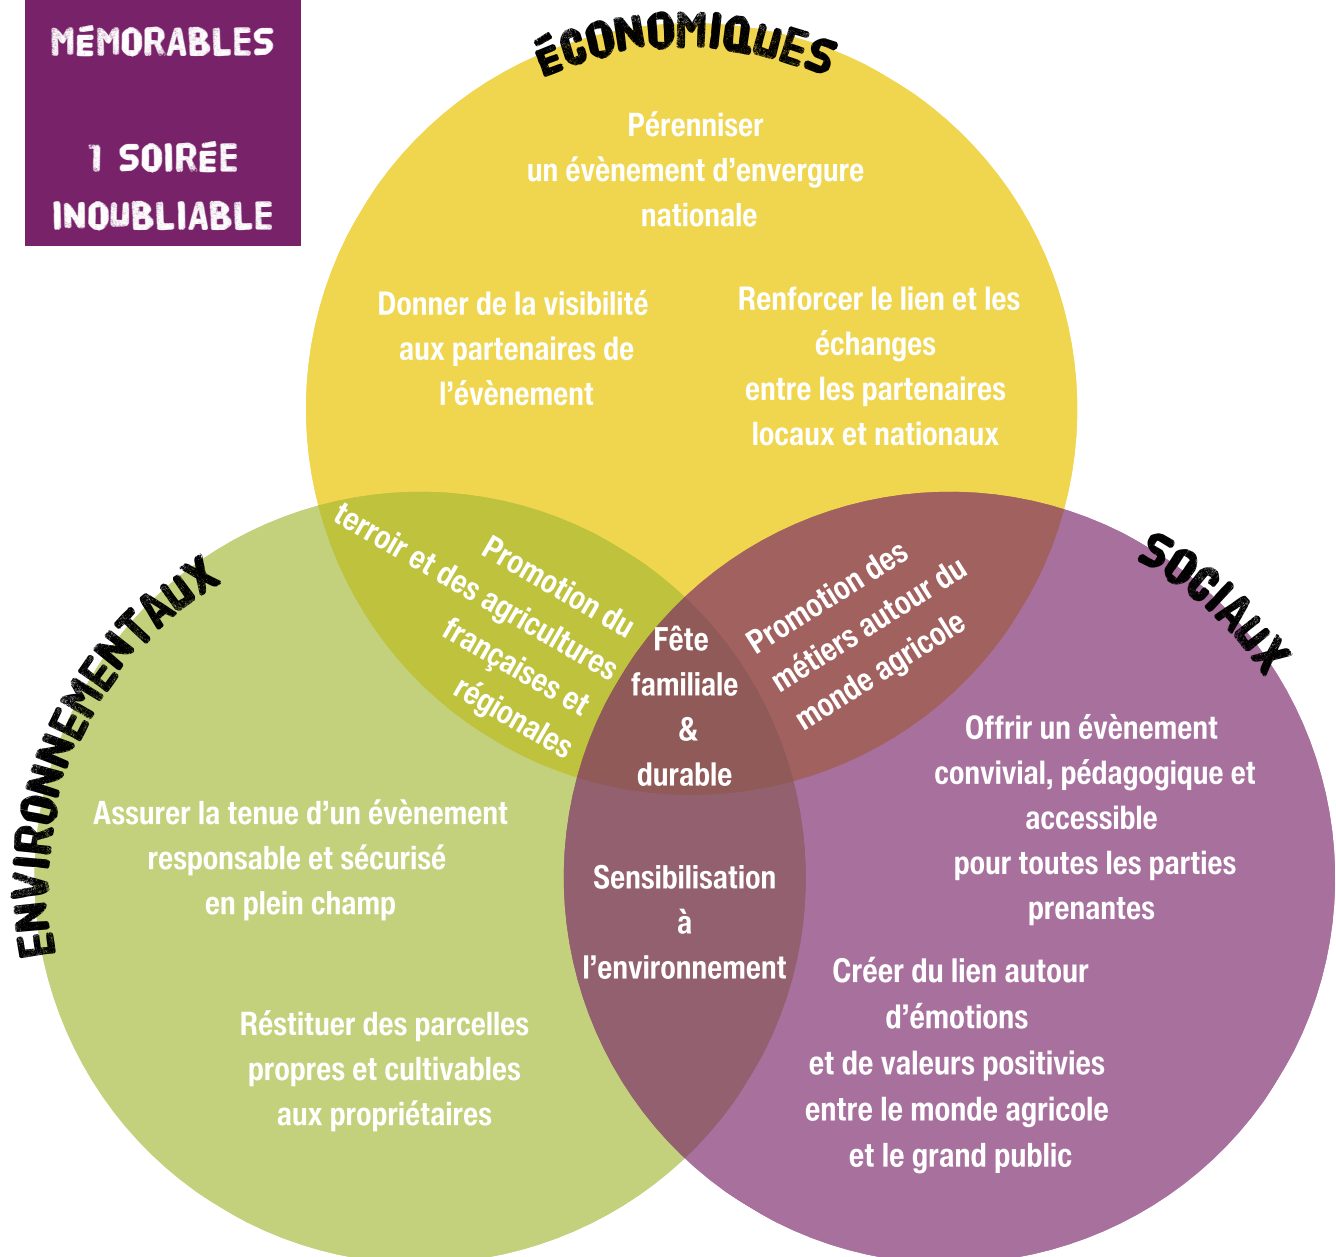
MÉMORABLES

1 SOIRÉE INOUBLIABLE

ÉCONOMIQUES

Pérenniser un évènement d'envergure nationale

Donner de la visibilité aux partenaires de l'évènement

Renforcer le lien et les échanges entre les partenaires locaux et nationaux

ENVIRONNEMENTAUX

SOCIAUX

Promotion du terroir et des agricultures françaises et régionales

Fête familiale & durable

Promotion des métiers autour du monde agricole

Assurer la tenue d'un évènement responsable et sécurisé en plein champ

Sensibilisation à l'environnement

Offrir un évènement convivial, pédagogique et accessible pour toutes les parties prenantes

Créer du lien autour d'émotions et de valeurs positivies entre le monde agricole et le grand public

Réstituer des parcelles propres et cultivables aux propriétaires